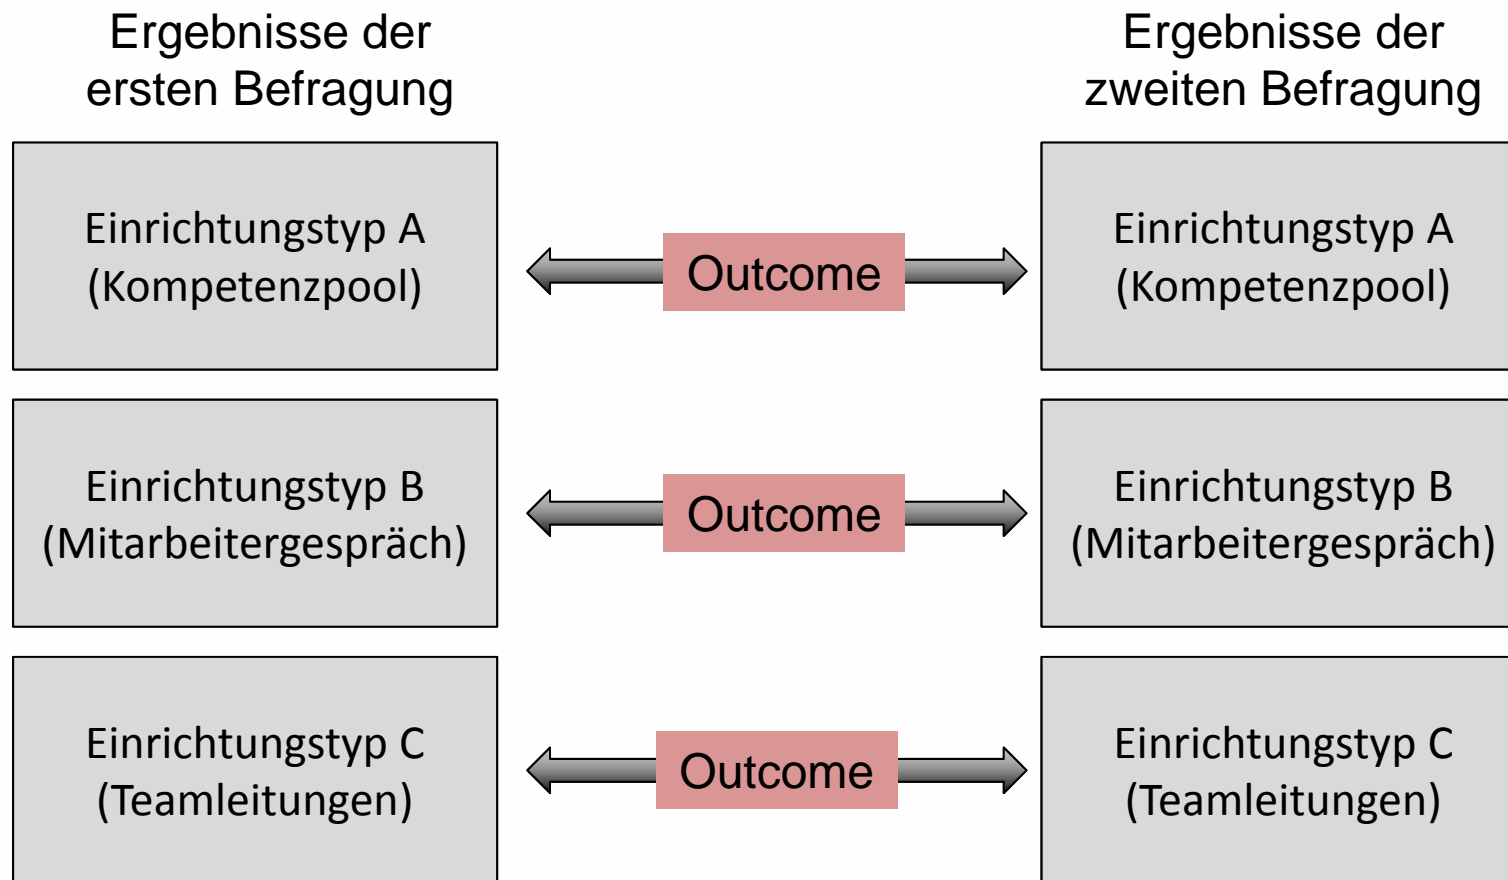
Ergebnisse der ersten Befragung

Ergebnisse der zweiten Befragung

Einrichtungstyp A (Kompetenzpool)

Outcome

Einrichtungstyp A (Kompetenzpool)

Einrichtungstyp B (Mitarbeitergespräch)

Outcome

Einrichtungstyp B (Mitarbeitergespräch)

Einrichtungstyp C (Teamleitungen)

Outcome

Einrichtungstyp C (Teamleitungen)